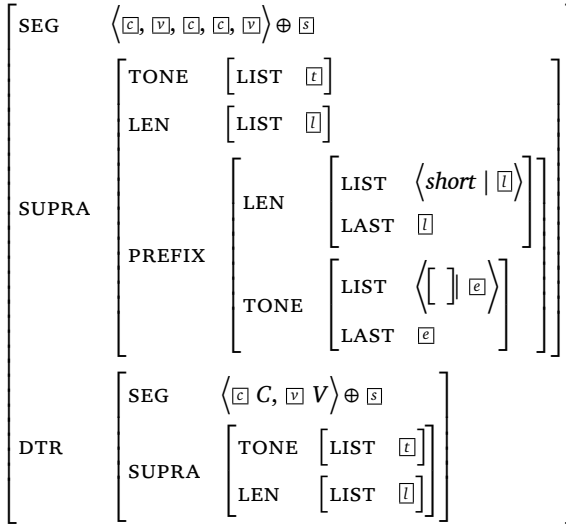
SEG $\langle \boxed{c}, \boxed{v}, \boxed{c}, \boxed{c}, \boxed{v} \rangle \oplus \boxed{s}$

SUPRA

TONE [LIST $\boxed{t}$]

LEN [LIST $\boxed{l}$]

PREFIX

LEN

LIST $\langle \textit{short} \mid \boxed{l} \rangle$

LAST $\boxed{l}$

TONE

LIST $\langle [\ ] \mid \boxed{e} \rangle$

LAST $\boxed{e}$

DTR

SEG $\langle \boxed{c}\ C, \boxed{v}\ V \rangle \oplus \boxed{s}$

SUPRA

TONE [LIST $\boxed{t}$]

LEN [LIST $\boxed{l}$]